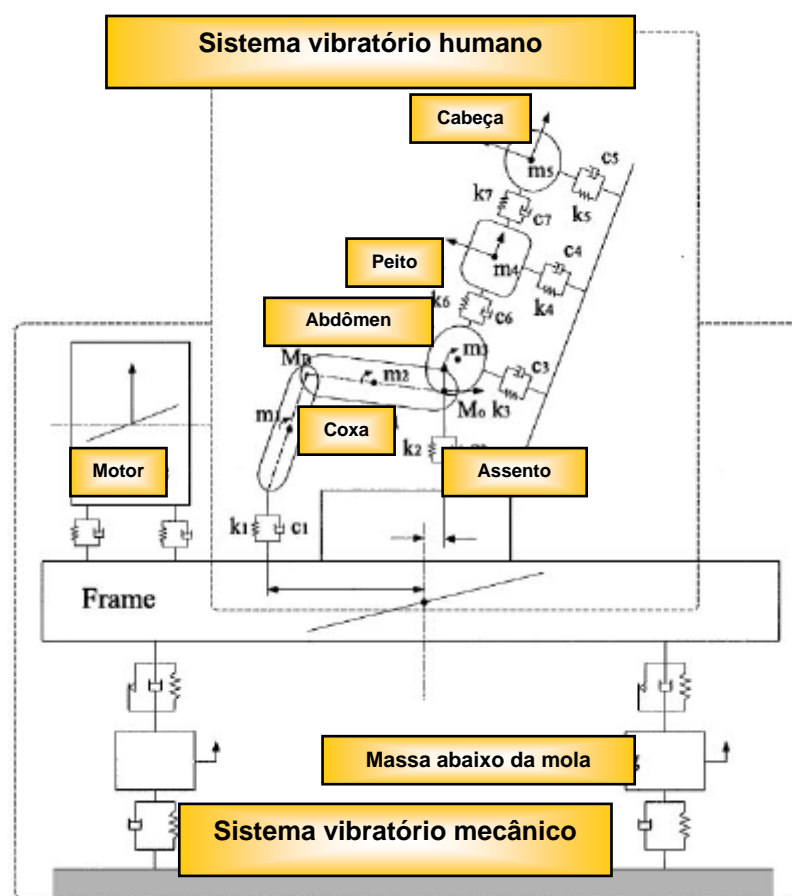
Sistema vibratório humano

Cabeça

$m_5$

$c_5$

$k_7$

$c_7$

$k_5$

Peito

$m_4$

$c_4$

$k_6$

$k_4$

$c_6$

Abdômen

$M_B$

$m_3$

$m_2$

$c_3$

$m_1$

$M_0$

$k_3$

Coxa

$k_2$

Motor

Assento

$k_1$

$c_1$

Frame

Massa abaixo da mola

Sistema vibratório mecânico